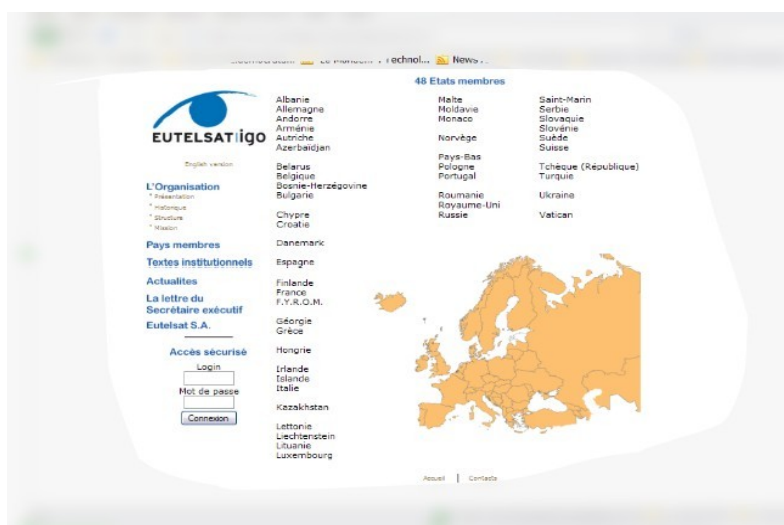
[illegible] Le Monde.fr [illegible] Technol... News...

48 Etats membres

EUTELSAT igo

English version

L'Organisation
* Présentation
* Historique
* Structure
* Mission

Pays membres

Textes institutionnels

Actualites

La lettre du Secrétaire exécutif

Eutelsat S.A.

Accès sécurisé

Login

Mot de passe

Connexion

Albanie
Allemagne
Andorre
Arménie
Autriche
Azerbaïdjan

Belarus
Belgique
Bosnie-Herzégovine
Bulgarie

Chypre
Croatie

Danemark

Espagne

Finlande
France
F.Y.R.O.M.

Géorgie
Grèce

Hongrie

Irlande
Islande
Italie

Kazakhstan

Lettonie
Liechtenstein
Lituanie
Luxembourg

Malte
Moldavie
Monaco

Norvège

Pays-Bas
Pologne
Portugal

Roumanie
Royaume-Uni
Russie

Saint-Marin
Serbie
Slovaquie
Slovénie
Suède
Suisse

Tchèque (République)
Turquie

Ukraine

Vatican

Accueil | Contacts